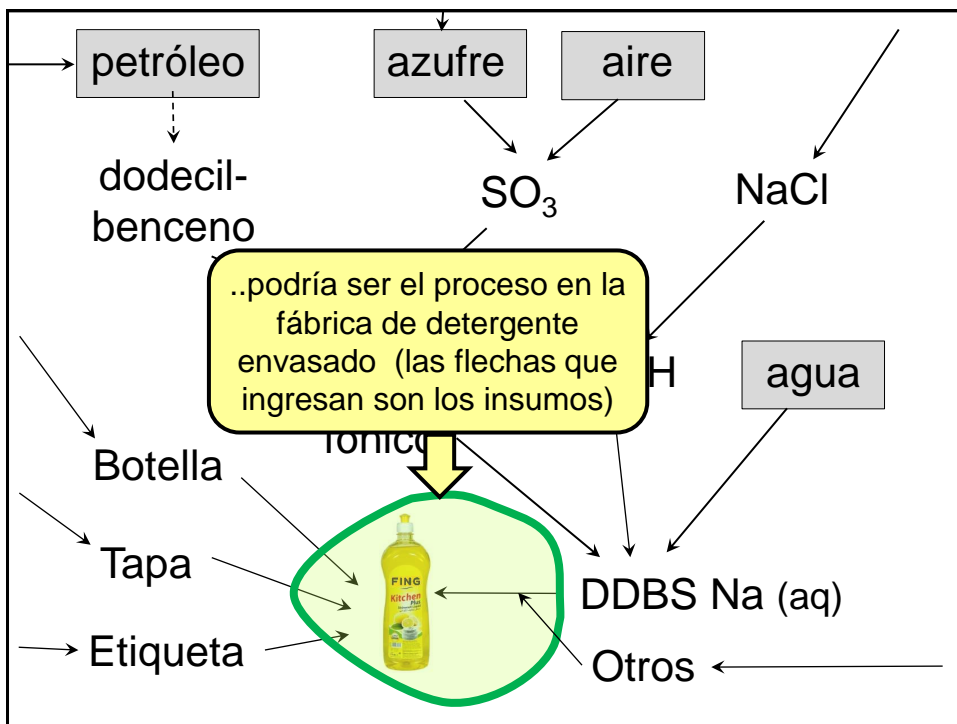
petróleo

azufre

aire

dodecil-benceno

$SO_3$

NaCl

..podría ser el proceso en la fábrica de detergente envasado (las flechas que ingresan son los insumos)

H

agua

iónico

Botella

Tapa

Etiqueta

FING
Kitchen
Plus

DDBS Na (aq)

Otros